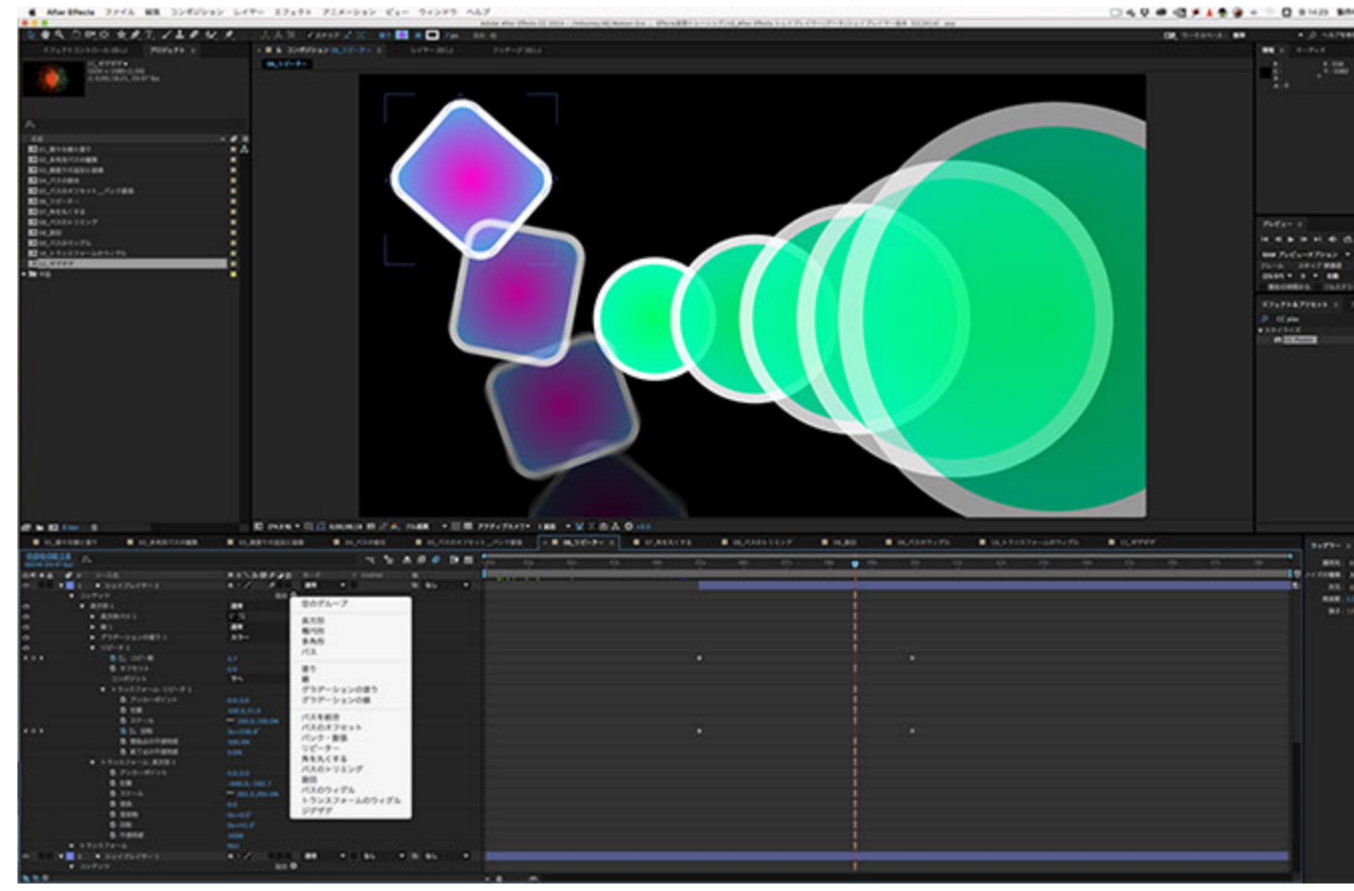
After Effects ファイル 編集 コンポジション レイヤー エフェクト アニメーション ビュー ウィンドウ ヘルプ

プロジェクト

06_リピーター

0;00;08;18

空のグループ

長方形
楕円形
多角形
パス

塗り
線
グラデーションの塗り
グラデーションの線

パスを結合
パスのオフセット
パンク・膨張
リピーター
角を丸くする
パスのトリミング
旋回
パスのウィグル
トランスフォームのウィグル
ジグザグ

プレビュー

エフェクト＆プリセット

情報